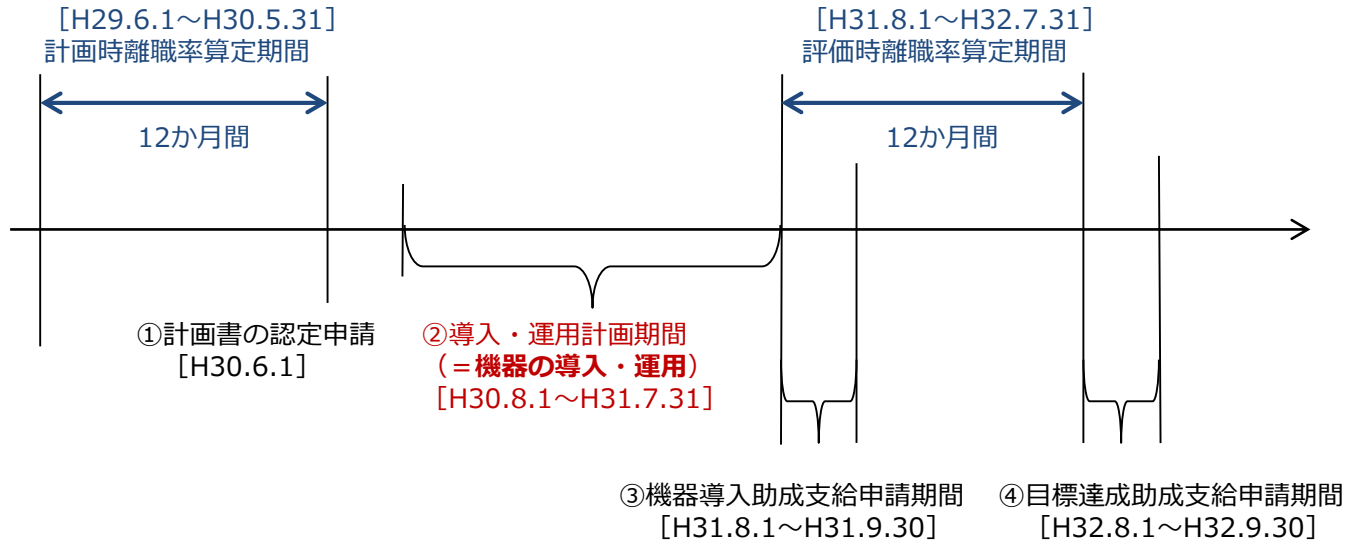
［H29.6.1～H30.5.31］
計画時離職率算定期間

12か月間

［H31.8.1～H32.7.31］
評価時離職率算定期間

12か月間

①計画書の認定申請
［H30.6.1］

②導入・運用計画期間
（＝機器の導入・運用）
［H30.8.1～H31.7.31］

③機器導入助成支給申請期間
［H31.8.1～H31.9.30］

④目標達成助成支給申請期間
［H32.8.1～H32.9.30］